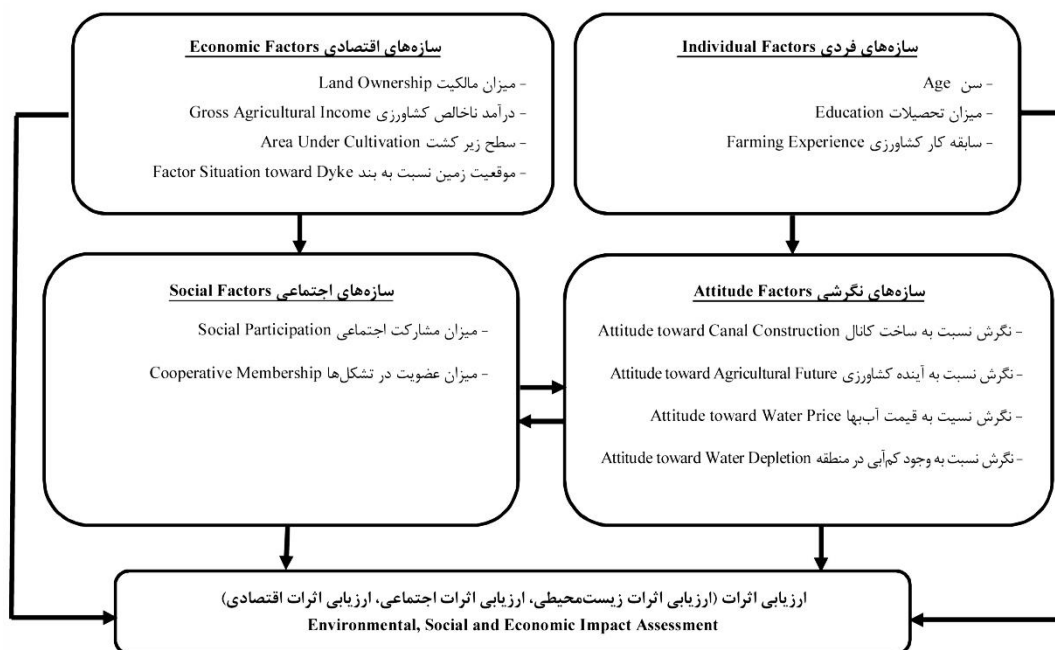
سازه‌های اقتصادی Economic Factors
- میزان مالکیت Land Ownership
- درآمد ناخالص کشاورزی Gross Agricultural Income
- سطح زیر کشت Area Under Cultivation
- موقعیت زمین نسبت به بند Factor Situation toward Dyke

سازه‌های فردی Individual Factors
- سن Age
- میزان تحصیلات Education
- سابقه کار کشاورزی Farming Experience

سازه‌های اجتماعی Social Factors
- میزان مشارکت اجتماعی Social Participation
- میزان عضویت در تشکل‌ها Cooperative Membership

سازه‌های نگرشی Attitude Factors
- نگرش نسبت به ساخت کانال Attitude toward Canal Construction
- نگرش نسبت به آینده کشاورزی Attitude toward Agricultural Future
- نگرش نسیت به قیمت آب‌بها Attitude toward Water Price
- نگرش نسبت به وجود کم‌آبی در منطقه Attitude toward Water Depletion

ارزیابی اثرات (ارزیابی اثرات زیست‌محیطی، ارزیابی اثرات اجتماعی، ارزیابی اثرات اقتصادی)
Environmental, Social and Economic Impact Assessment